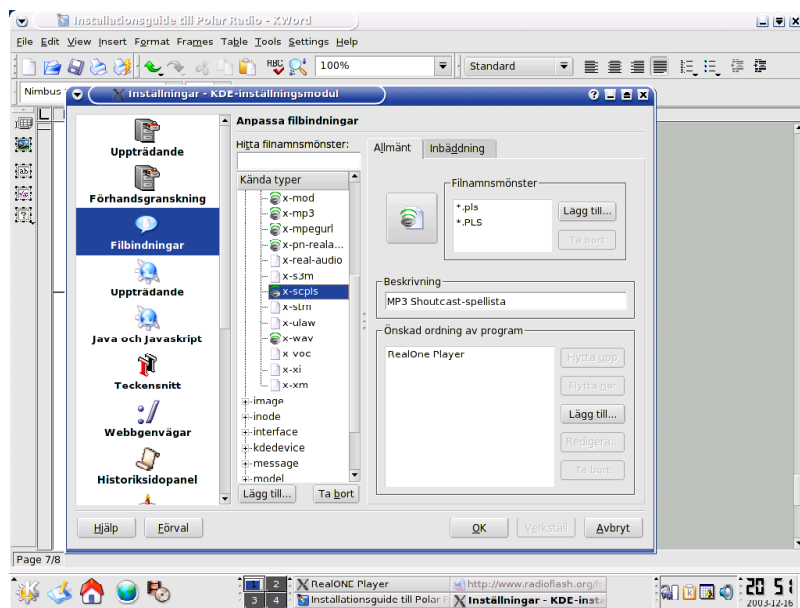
Installationsguide till Polar Radio - KWord

File Edit View Insert Format Frames Table Tools Settings Help

100%

Standard

Nimbus

Inställningar - KDE-inställningsmodul

Uppträdande

Förhandsgranskning

Filbindningar

Uppträdande

Java och Javaskript

Teckensnitt

Webbgenvägar

Historiksidopanel

Anpassa filbindningar

Hitta filnamnsmönster:

Kända typer

x-mod
x-mp3
x-mpegurl
x-pn-reala...
x-real-audio
x-s3m
x-scpls
x-stm
x-ulaw
x-wav
x voc
x-xi
x-xm
image
inode
interface
kdedevice
message
model

Lägg till...
Ta bort

Allmänt
Inbäddning

Filnamnsmönster

*.pls
*.PLS

Lägg till...
Ta bort

Beskrivning

MP3 Shoutcast-spellista

Önskad ordning av program

RealOne Player

Flytta upp
Flytta ner
Lägg till...
Redigera...
Ta bort

Hjälp
Förval
OK
Verkställ
Avbryt

Page 7/8

1 2 3 4
RealONE Player
http://www.radioflash.org/
Installationsguide till Polar R
Inställningar - KDE-inst

20 51
2003-12-16